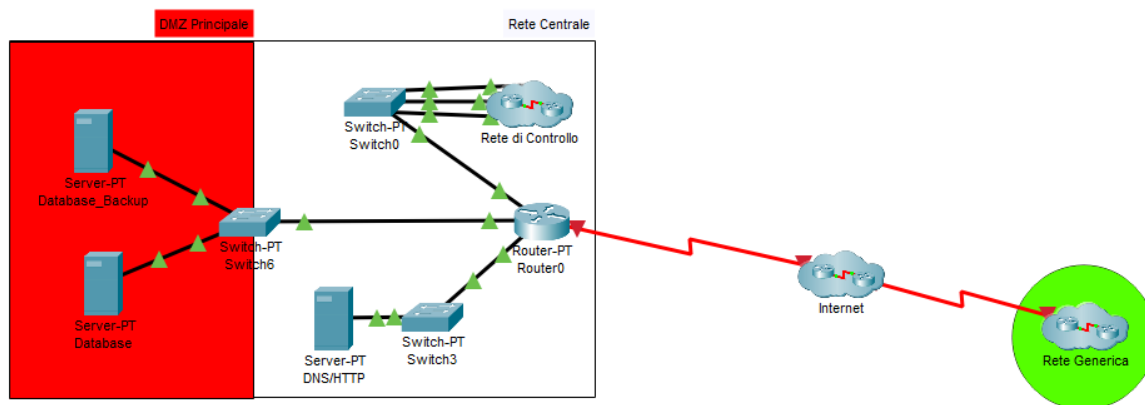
DMZ Principale

Rete Centrale

Switch-PT
Switch0

Rete di Controllo

Server-PT
Database_Backup

Switch-PT
Switch6

Router-PT
Router0

Server-PT
Database

Server-PT
DNS/HTTP

Switch-PT
Switch3

Internet

Rete Generica